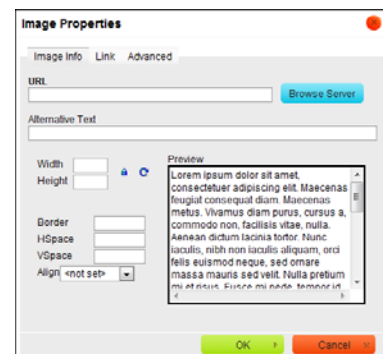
Image Properties

Image Info Link Advanced

URL

Browse Server

Alternative Text

Width

Height

Preview

Lorem ipsum dolor sit amet, consectetuer adipiscing elit. Maecenas feugiat consequat diam. Maecenas metus. Vivamus diam purus, cursus a, commodo non, facilisis vitae, nulla. Aenean dictum lacinia tortor. Nunc iaculis, nibh non iaculis aliquam, orci felis euismod neque, sed ornare massa mauris sed velit. Nulla pretium mi et risus. Fusce mi pede, tempor id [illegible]

Border

HSpace

VSpace

Align <not set>

OK

Cancel